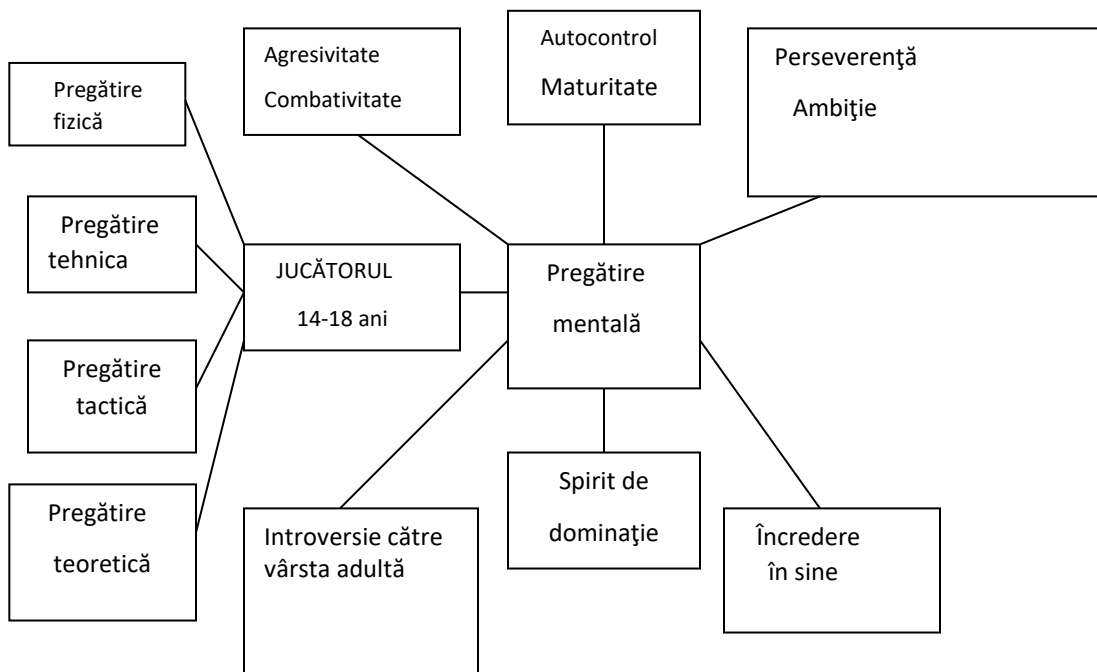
Agresivitate
Combativitate

Autocontrol
Maturitate

Perseverenţă
Ambiţie

Pregătire
fizică

Pregătire
tehnica

JUCĂTORUL
14-18 ani

Pregătire
mentală

Pregătire
tactică

Pregătire
teoretică

Introversie către vârsta adultă

Spirit de dominaţie

Încredere
în sine